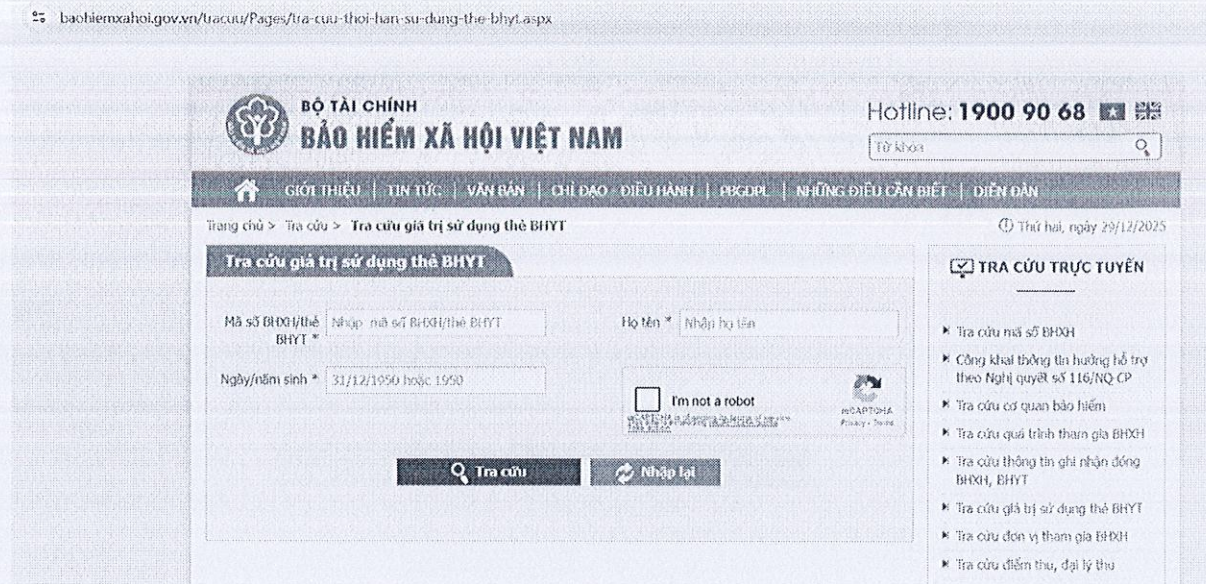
baohiemxahoi.gov.vn/tracuu/Pages/tra-cuu-thoi-han-su-dung-the-bhyt.aspx

BỘ TÀI CHÍNH
BẢO HIỂM XÃ HỘI VIỆT NAM

Hotline: 1900 90 68

Từ khóa

GIỚI THIỆU | TIN TỨC | VĂN BẢN | CHỈ ĐẠO - ĐIỀU HÀNH | PBGDPL | NHỮNG ĐIỀU CẦN BIẾT | DIỄN ĐÀN

Trang chủ > Tra cứu > Tra cứu giá trị sử dụng thẻ BHYT

Thứ hai, ngày 29/12/2025

Tra cứu giá trị sử dụng thẻ BHYT

Mã số BHXH/thẻ BHYT * Nhập mã số BHXH/thẻ BHYT

Họ tên * Nhập họ tên

Ngày/năm sinh * 31/12/1950 hoặc 1950

I'm not a robot
reCAPTCHA
Privacy - Terms

Tra cứu

Nhập lại

TRA CỨU TRỰC TUYẾN

Tra cứu mã số BHXH

Công khai thông tin hưởng hỗ trợ theo Nghị quyết số 116/NQ-CP

Tra cứu cơ quan bảo hiểm

Tra cứu quá trình tham gia BHXH

Tra cứu thông tin ghi nhận đóng BHXH, BHYT

Tra cứu giá trị sử dụng thẻ BHYT

Tra cứu đơn vị tham gia BHXH

Tra cứu điểm thu, đại lý thu